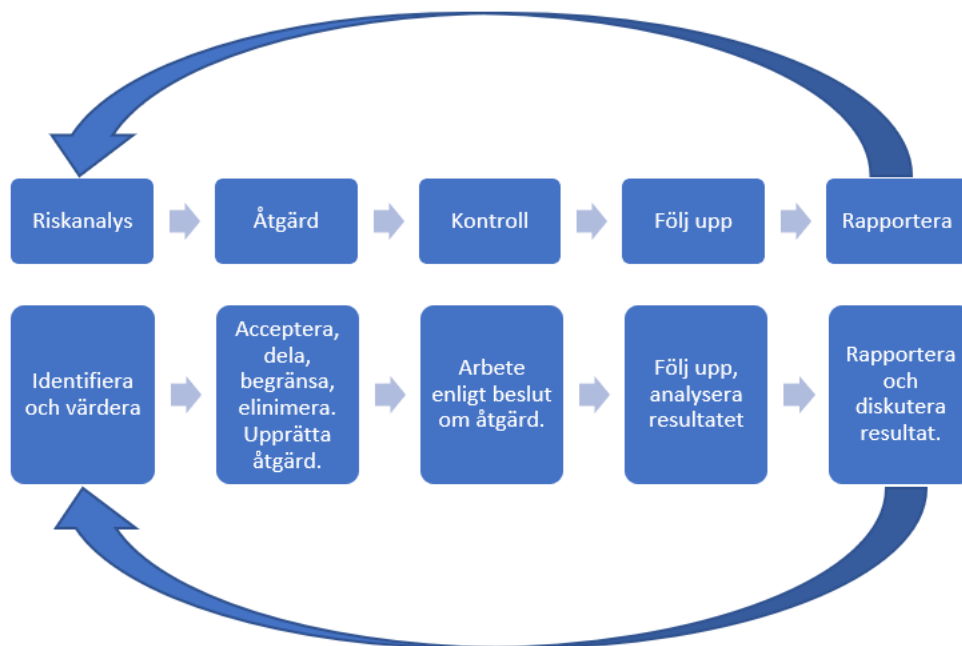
Riskanalys

Åtgärd

Kontroll

Följ upp

Rapportera

Identifiera och värdera

Acceptera, dela, begränsa, elinimera. Upprätta åtgärd.

Arbete enligt beslut om åtgärd.

Följ upp, analysera resultatet

Rapportera och diskutera resultat.